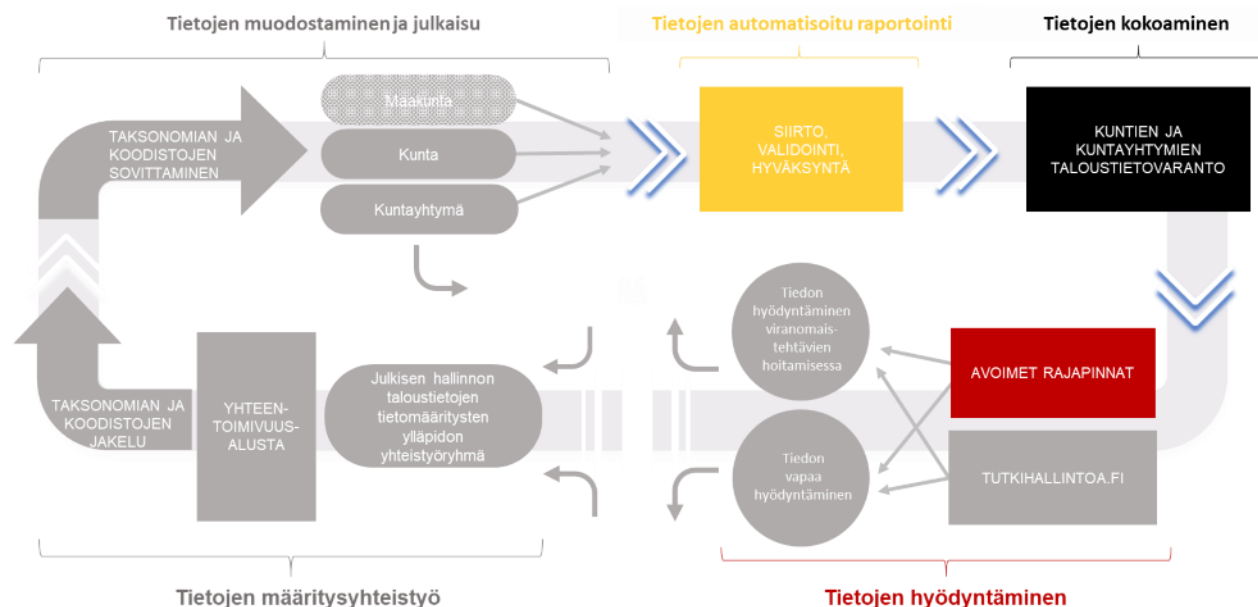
Tietojen muodostaminen ja julkaisu

Tietojen automatisoitu raportointi

Tietojen kokoaminen

TAKSONOMIAN JA KOODISTOJEN SOVITTAMINEN

Maakunta

Kunta

Kuntayhtymä

SIIRTO, VALIDOINTI, HYVÄKSYNTÄ

KUNTIEN JA KUNTAYHTYMIEN TALOUSTIETOVARANTO

Tiedon hyödyntäminen viranomaistehtävien hoitamisessa

AVOIMET RAJAPINNAT

TAKSONOMIAN JA KOODISTOJEN JAKELU

YHTEENTOIMIVUUSALUSTA

Julkisen hallinnon taloustietojen tietomääritysten ylläpidon yhteistyöryhmä

Tiedon vapaa hyödyntäminen

TUTKIHALLINTOA.FI

Tietojen määritysyhteistyö

Tietojen hyödyntäminen